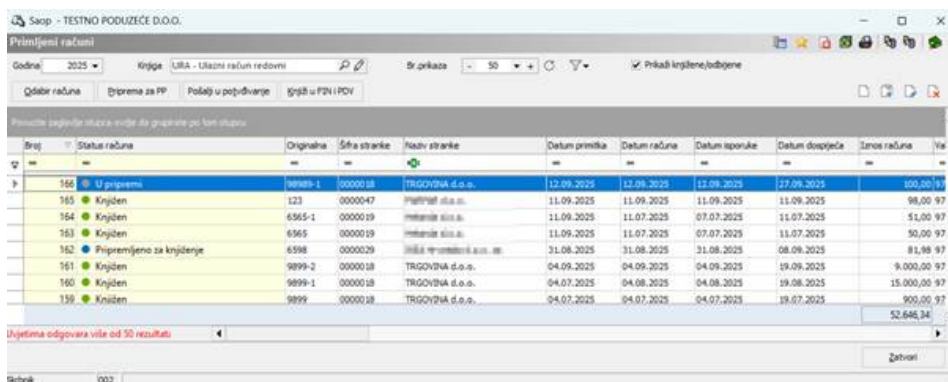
Saop - TESTNO PODUZEĆE D.O.O.

Primljeni računi

Godina 2025 Knjiga URA - Ulazni račun redovni Br.prikaza - 50 + Prikaži knjižene/odbijene

Odabir računa Priprema za PP Pošalji u potvrđivanje Knjiži u FIN i PDV

Povucite zaglavlje stupca ovdje da grupirate po tom stupcu

| Broj | Status računa | Originalna | Šifra stranke | Naziv stranke | Datum primitka | Datum računa | Datum isporuke | Datum dospijeća | Iznos računa | Va |
|---|---|---|---|---|---|---|---|---|---|---|
| 166 | U pripremi | 98989-1 | 0000018 | TRGOVINA d.o.o. | 12.09.2025 | 12.09.2025 | 12.09.2025 | 27.09.2025 | 100,00 | 97 |
| 165 | Knjižen | 123 | 0000047 | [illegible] | 11.09.2025 | 11.09.2025 | 11.09.2025 | 11.09.2025 | 98,00 | 97 |
| 164 | Knjižen | 6565-1 | 0000019 | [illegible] | 11.09.2025 | 11.07.2025 | 07.07.2025 | 11.07.2025 | 51,00 | 97 |
| 163 | Knjižen | 6565 | 0000019 | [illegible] | 11.09.2025 | 11.07.2025 | 07.07.2025 | 11.07.2025 | 50,00 | 97 |
| 162 | Pripremljeno za knjiženje | 6598 | 0000029 | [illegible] | 31.08.2025 | 31.08.2025 | 31.08.2025 | 08.09.2025 | 81,98 | 97 |
| 161 | Knjižen | 9899-2 | 0000018 | TRGOVINA d.o.o. | 04.09.2025 | 04.09.2025 | 04.09.2025 | 19.09.2025 | 9.000,00 | 97 |
| 160 | Knjižen | 9899-1 | 0000018 | TRGOVINA d.o.o. | 04.07.2025 | 04.08.2025 | 04.08.2025 | 19.08.2025 | 15.000,00 | 97 |
| 159 | Knjižen | 9899 | 0000018 | TRGOVINA d.o.o. | 04.07.2025 | 04.07.2025 | 04.07.2025 | 19.07.2025 | 900,00 | 97 |

52.646,34

Uvjetima odgovara više od 50 rezultata

Zatvori

Skibnik 002